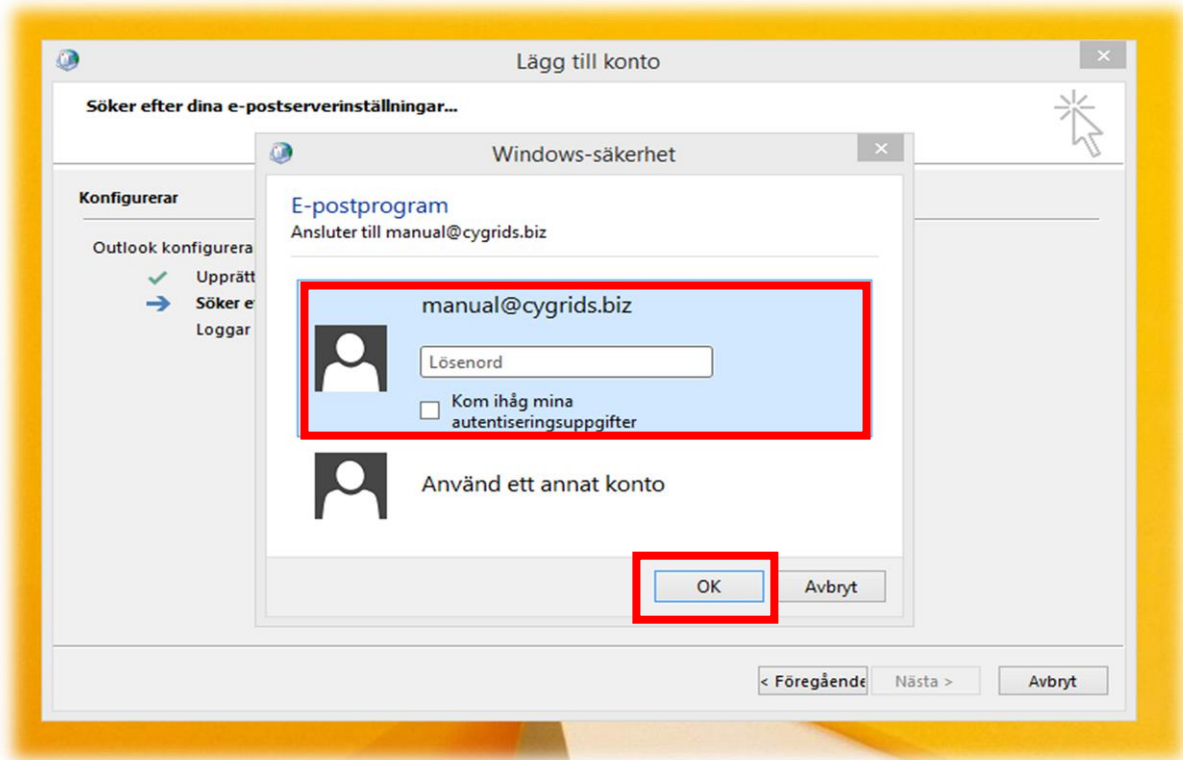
Lägg till konto

Söker efter dina e-postserverinställningar...

Konfigurerar

Outlook konfigurera

Upprätt

Söker e

Loggar

Windows-säkerhet

E-postprogram

Ansluter till manual@cygrids.biz

manual@cygrids.biz

Lösenord

Kom ihåg mina autentiseringsuppgifter

Använd ett annat konto

OK

Avbryt

< Föregående

Nästa >

Avbryt